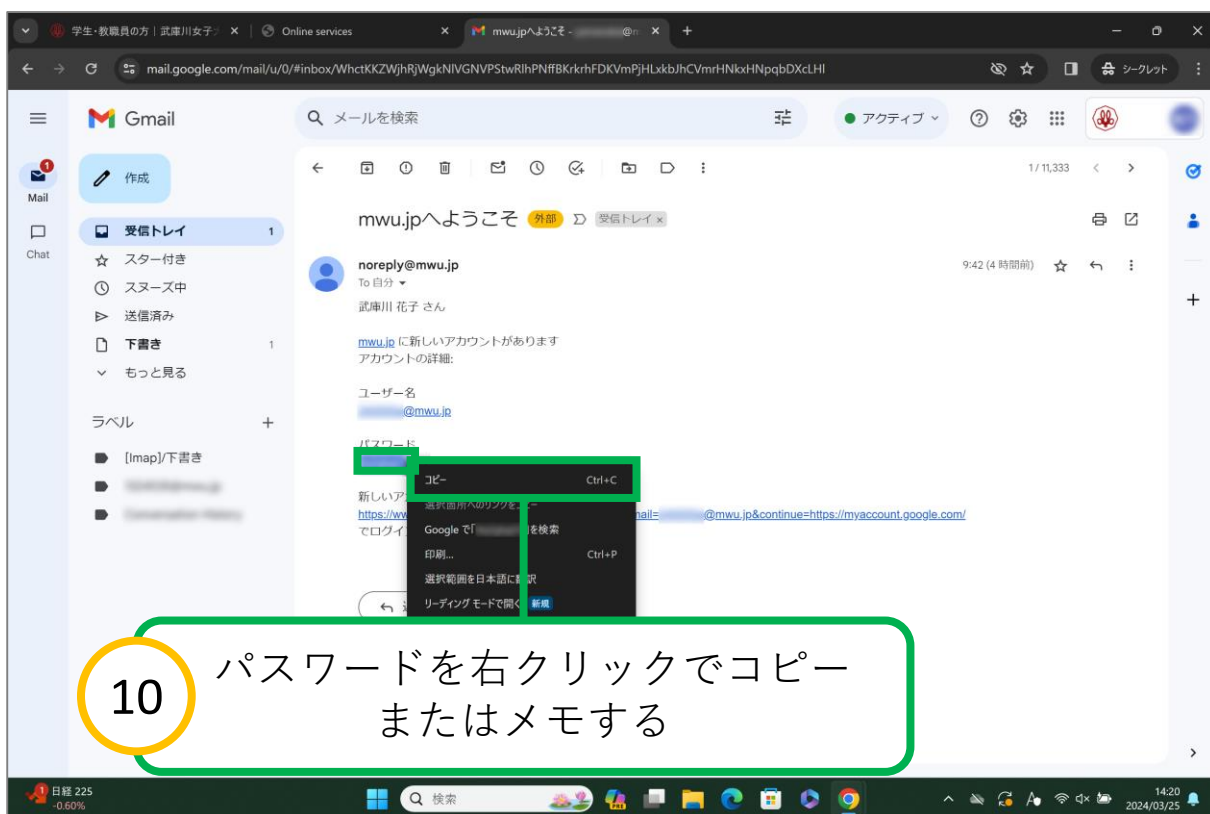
学生・教職員の方｜武庫川女子 ×
Online services ×
mwu.jpへようこそ - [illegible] ×
+
mail.google.com/mail/u/0/#inbox/WhctKKZWjhRjWgkNlVGNVPStwRlhPNffBKrkrhFDKVmPjHLxkbJhCVmrHNkxHNpqbDXcLHl
シークレット

Gmail
メールを検索
アクティブ

1
Mail
Chat
作成
受信トレイ 1
スター付き
スヌーズ中
送信済み
下書き 1
もっと見る
ラベル +
[Imap]/下書き
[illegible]
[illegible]

1 / 11,333

mwu.jpへようこそ 外部 受信トレイ ×

noreply@mwu.jp
To 自分
9:42 (4 時間前)

武庫川 花子 さん

mwu.jp に新しいアカウントがあります
アカウントの詳細:

ユーザー名
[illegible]@mwu.jp

パスワード
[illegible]

新しいア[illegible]
https://ww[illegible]mail=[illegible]@mwu.jp&continue=https://myaccount.google.com/
でログイ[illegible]

コピー Ctrl+C
選択箇所へのリンクをコピー
Google で「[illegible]」を検索
印刷... Ctrl+P
選択範囲を日本語に翻訳
リーディング モードで開く 新規

10
パスワードを右クリックでコピー
またはメモする

1 日経 225
-0.60%
検索
14:20
2024/03/25